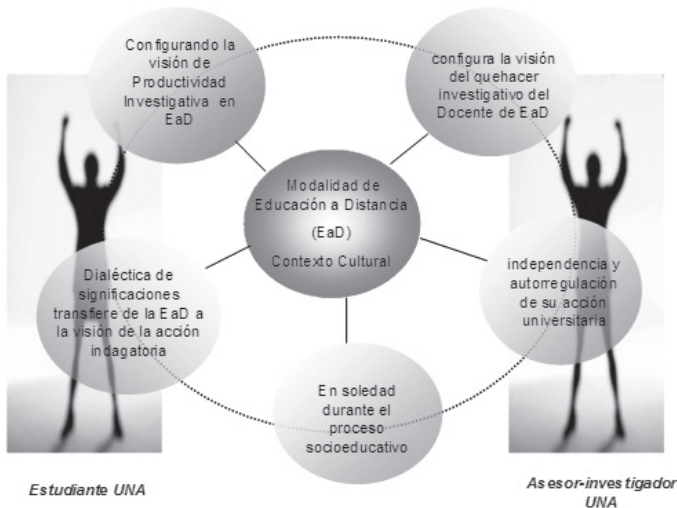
Configurando la visión de Productividad Investigativa en EaD

configura la visión del quehacer investigativo del Docente de EaD

Modalidad de Educación a Distancia (EaD) Contexto Cultural

Dialéctica de significaciones transfiere de la EaD a la visión de la acción indagatoria

independencia y autorregulación de su acción universitaria

En soledad durante el proceso socioeducativo

Estudiante UNA

Asesor-investigador UNA